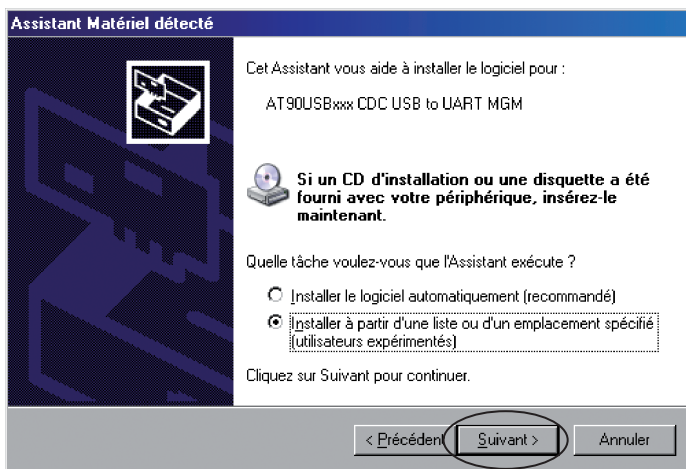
Assistant Matériel détecté

Cet Assistant vous aide à installer le logiciel pour :

AT90USBxxx CDC USB to UART MGM

Si un CD d'installation ou une disquette a été fourni avec votre périphérique, insérez-le maintenant.

Quelle tâche voulez-vous que l'Assistant exécute ?

Installer le logiciel automatiquement (recommandé)

Installer à partir d'une liste ou d'un emplacement spécifié (utilisateurs expérimentés)

Cliquez sur Suivant pour continuer.

< Précédent | Suivant > | Annuler